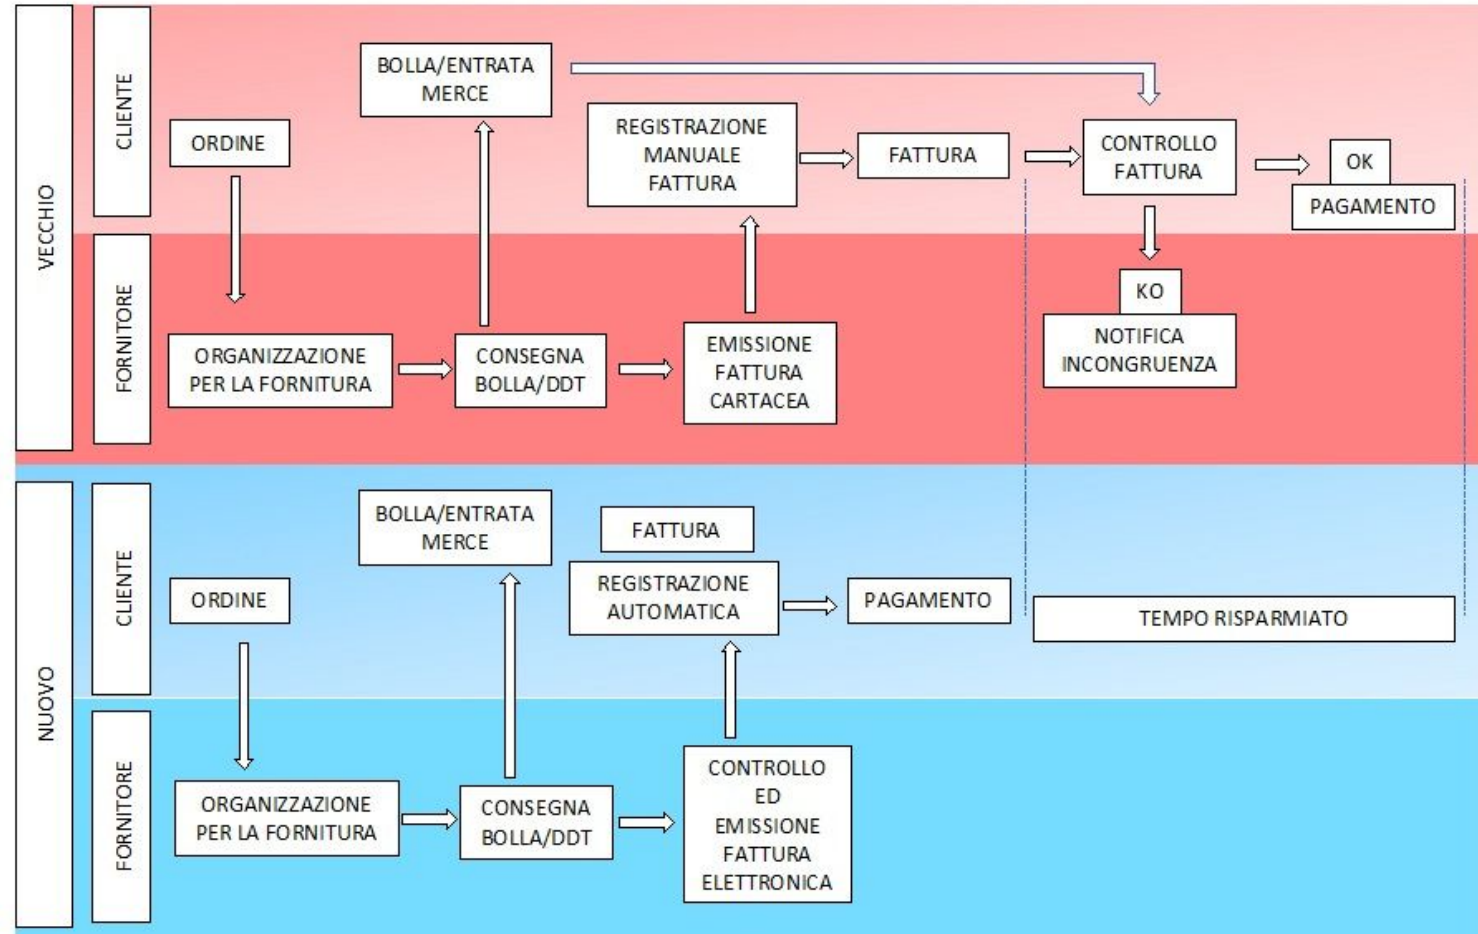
VECCHIO

CLIENTE

ORDINE

BOLLA/ENTRATA MERCE

REGISTRAZIONE MANUALE FATTURA

FATTURA

CONTROLLO FATTURA

OK

PAGAMENTO

KO

NOTIFICA INCONGRUENZA

FORNITORE

ORGANIZZAZIONE PER LA FORNITURA

CONSEGNA BOLLA/DDT

EMISSIONE FATTURA CARTACEA

NUOVO

CLIENTE

ORDINE

BOLLA/ENTRATA MERCE

FATTURA

REGISTRAZIONE AUTOMATICA

PAGAMENTO

TEMPO RISPARMIATO

FORNITORE

ORGANIZZAZIONE PER LA FORNITURA

CONSEGNA BOLLA/DDT

CONTROLLO ED EMISSIONE FATTURA ELETTRONICA